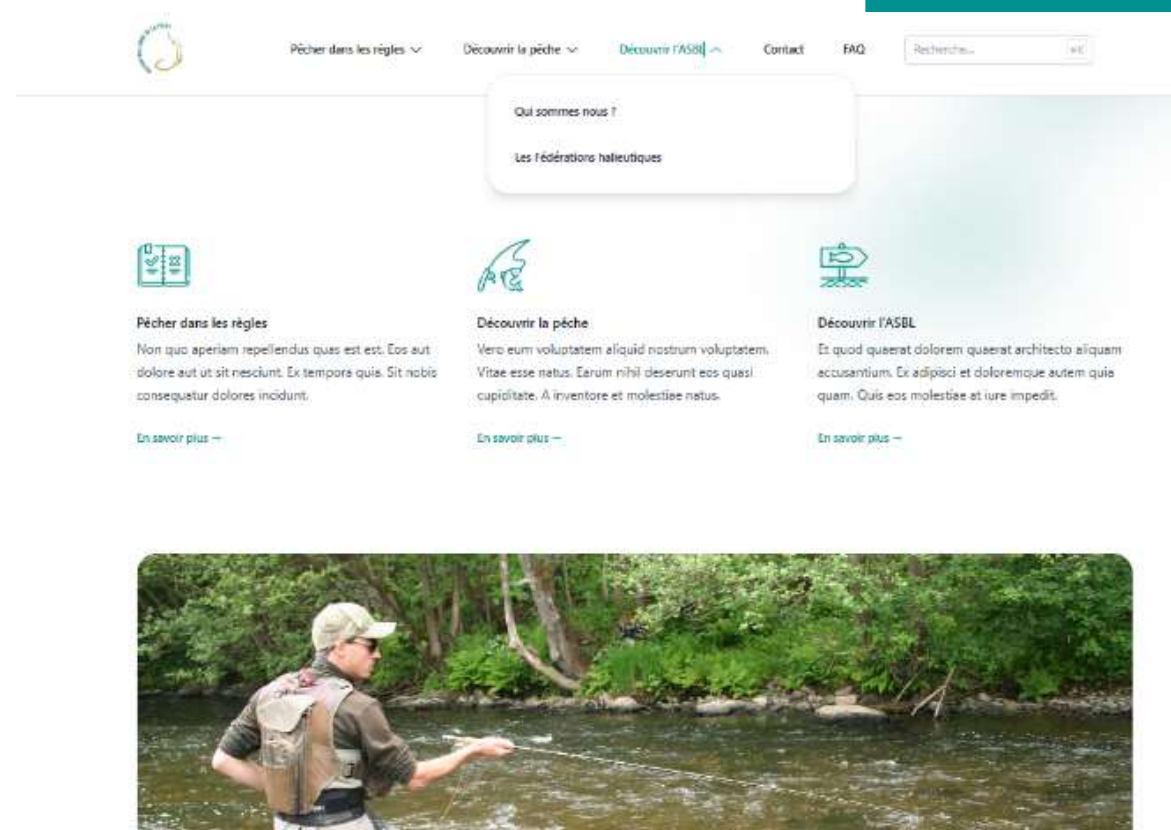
Pêcher dans les règles

Découvrir la pêche

Découvrir l'ASBL

Contact

FAQ

Recherche...

⌘K

Qui sommes nous ?

Les fédérations halieutiques

Pêcher dans les règles

Non quo aperiam repellendus quas est est. Eos aut dolore aut ut sit nesciunt. Ex tempora quia. Sit nobis consequatur dolores incidunt.

En savoir plus →

Découvrir la pêche

Vero eum voluptatem aliquid nostrum voluptatem. Vitae esse natus. Earum nihil deserunt eos quasi cupiditate. A inventore et molestiae natus.

En savoir plus →

Découvrir l'ASBL

Et quod quaerat dolorem quaerat architecto aliquam accusantium. Ex adipisci et doloremque autem quia quam. Quis eos molestiae at iure impedit.

En savoir plus →